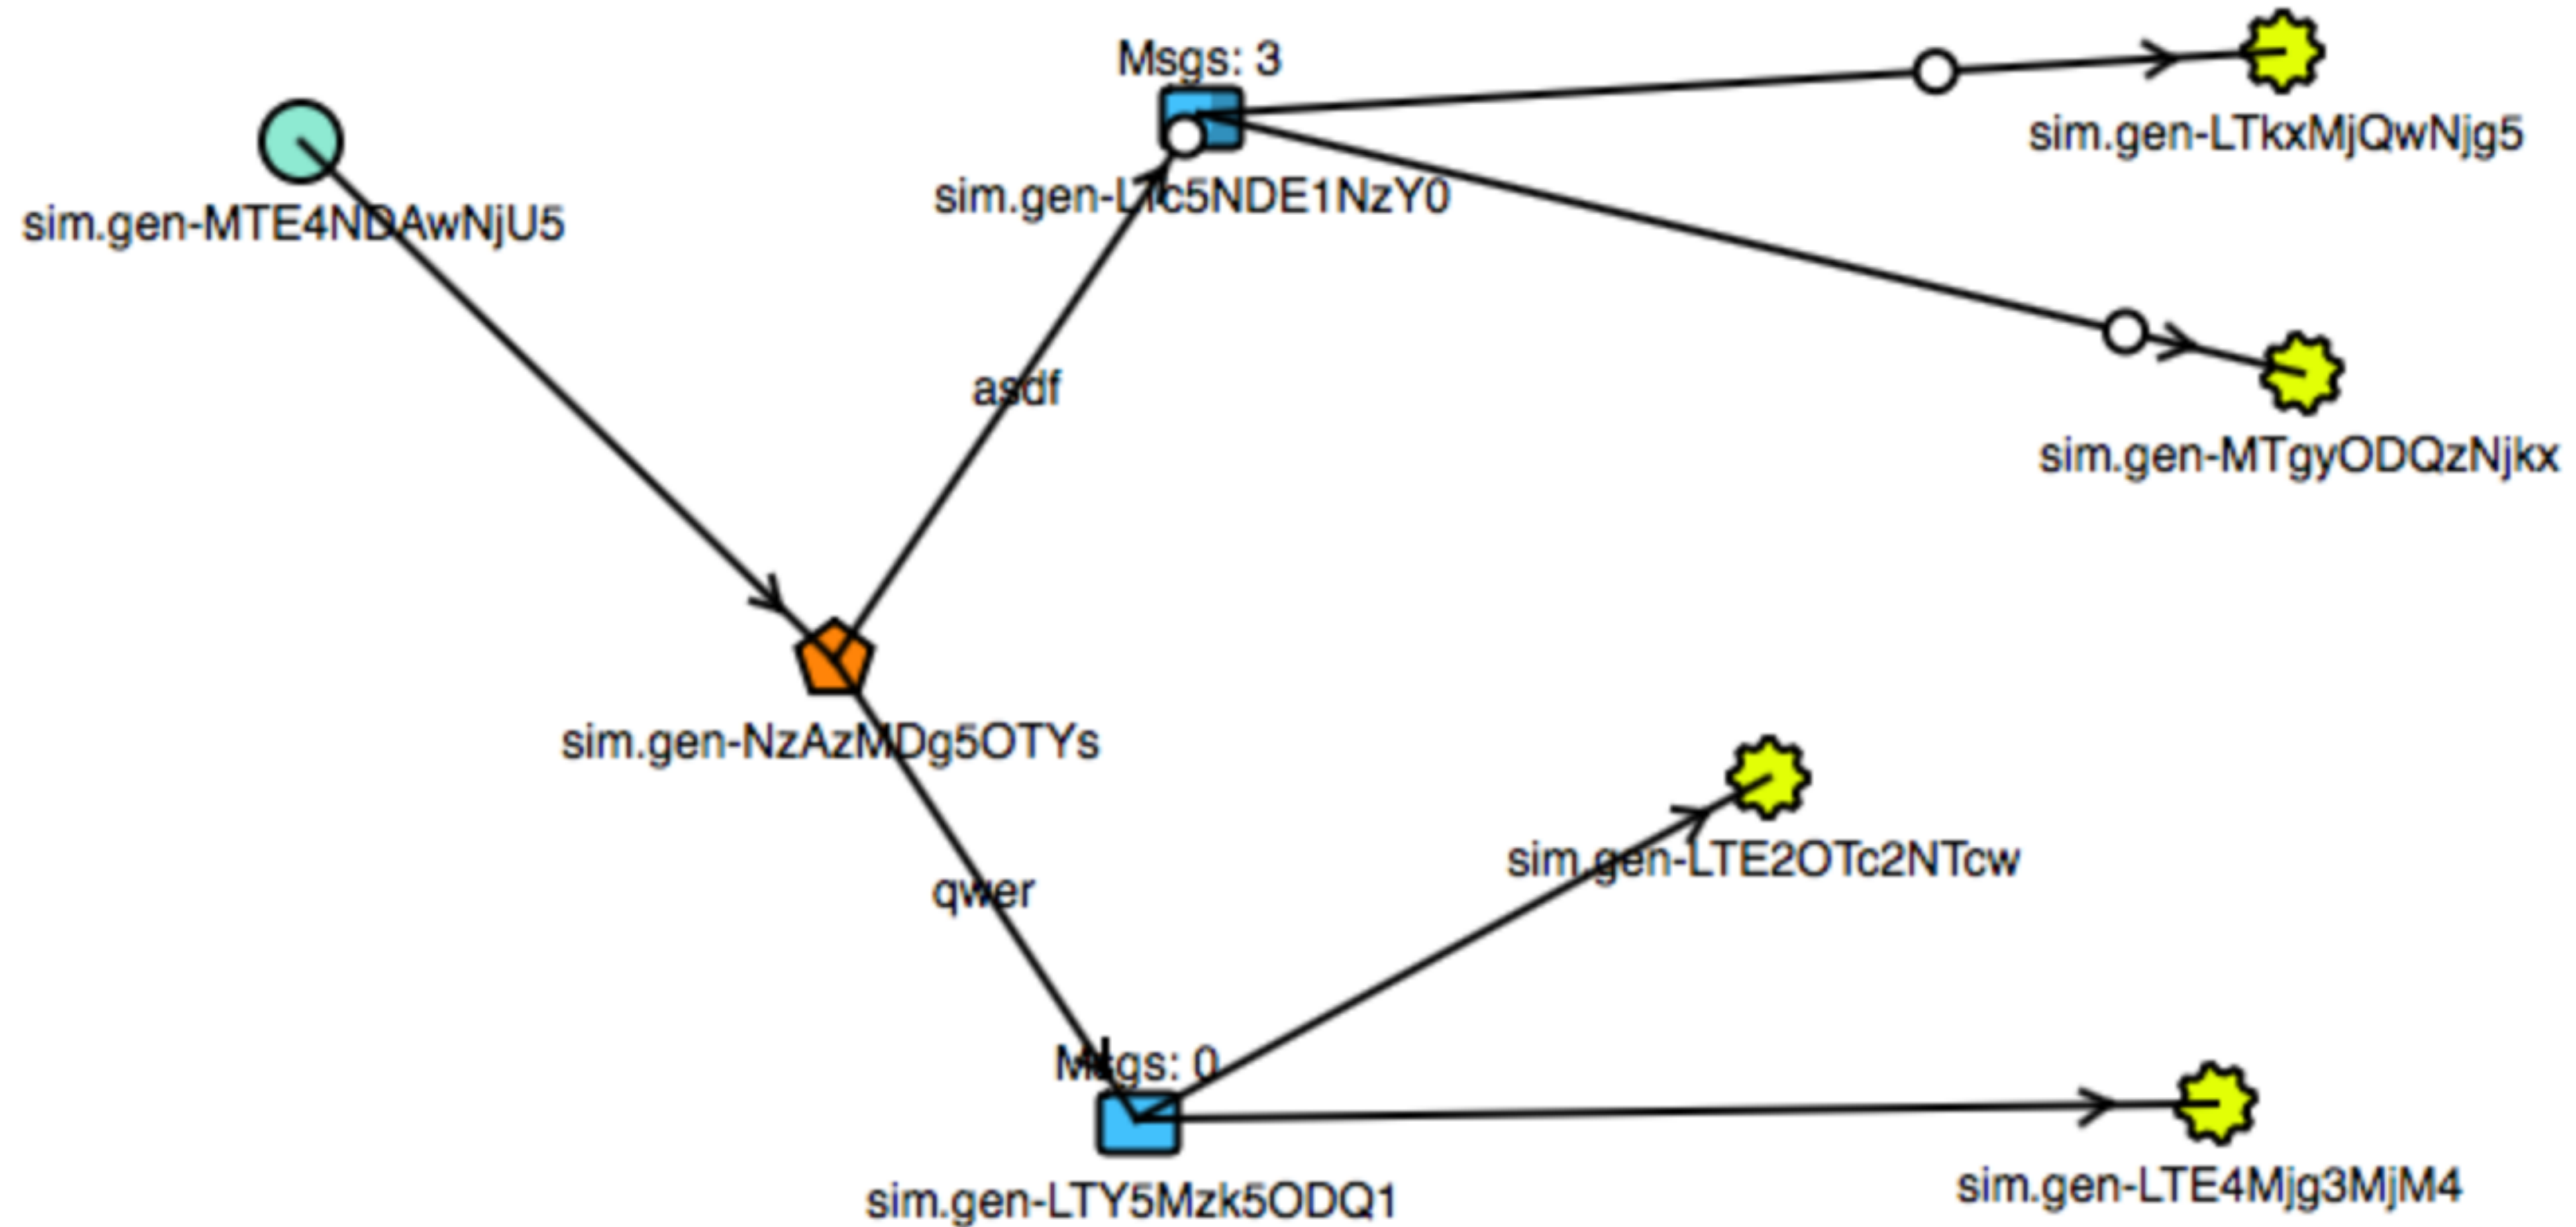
Msgs: 3

sim.gen-MTE4NDAwNjU5

sim.gen-LTc5NDE1NzY0

sim.gen-LTkxMjQwNjg5

sim.gen-MTgyODQzNjkx

asdf

sim.gen-NzAzMDg5OTYs

qwer

sim.gen-LTE2OTc2NTcw

Msgs: 0

sim.gen-LTY5Mzk5ODQ1

sim.gen-LTE4Mjg3MjM4